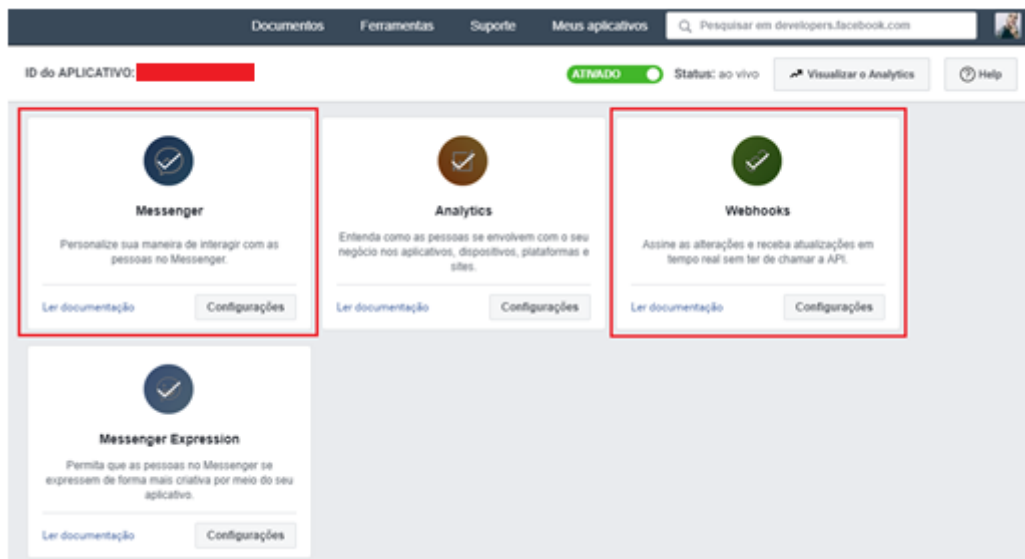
Documentos Ferramentas Suporte Meus aplicativos Pesquisar em developers.facebook.com

ID do APLICATIVO:

ATIVADO Status: ao vivo Visualizar o Analytics Help

Messenger

Personalize sua maneira de interagir com as pessoas no Messenger.

Ler documentação Configurações

Analytics

Entenda como as pessoas se envolvem com o seu negócio nos aplicativos, dispositivos, plataformas e sites.

Ler documentação Configurações

Webhooks

Assine as alterações e receba atualizações em tempo real sem ter de chamar a API.

Ler documentação Configurações

Messenger Expression

Permita que as pessoas no Messenger se expressem de forma mais criativa por meio do seu aplicativo.

Ler documentação Configurações